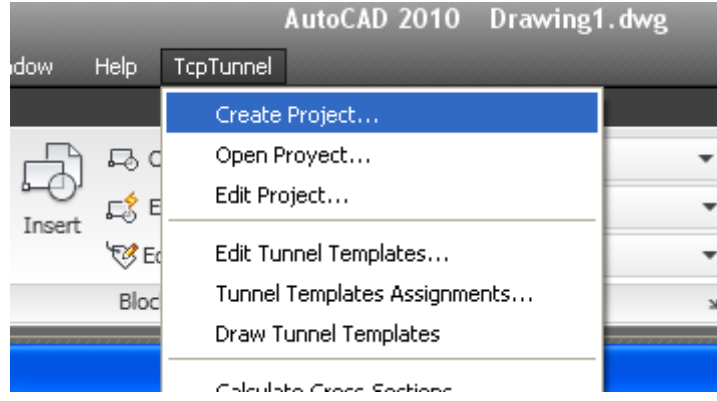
AutoCAD 2010 Drawing1.dwg

ndow Help TcpTunnel

Insert

C

E

Ec

Bloc

Create Project...
Open Proyect...
Edit Project...

Edit Tunnel Templates...
Tunnel Templates Assignments...
Draw Tunnel Templates

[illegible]